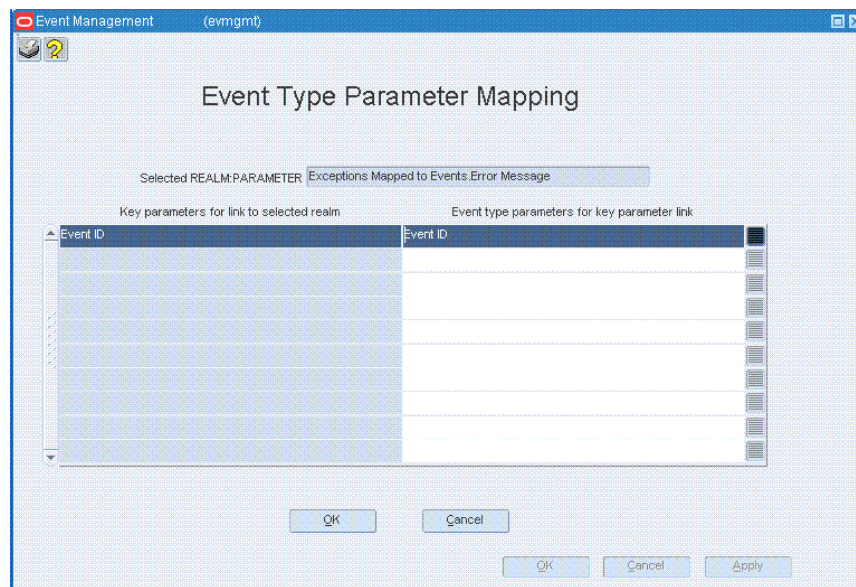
Event Management (evmgmt)

Event Type Parameter Mapping

Selected REALM:PARAMETER Exceptions Mapped to Events.Error Message

| Key parameters for link to selected realm | Event type parameters for key parameter link |
|---|---|
| Event ID | Event ID |
| | |
| | |
| | |
| | |
| | |
| | |
| | |
| | |
| | |

OK Cancel

OK Cancel Apply